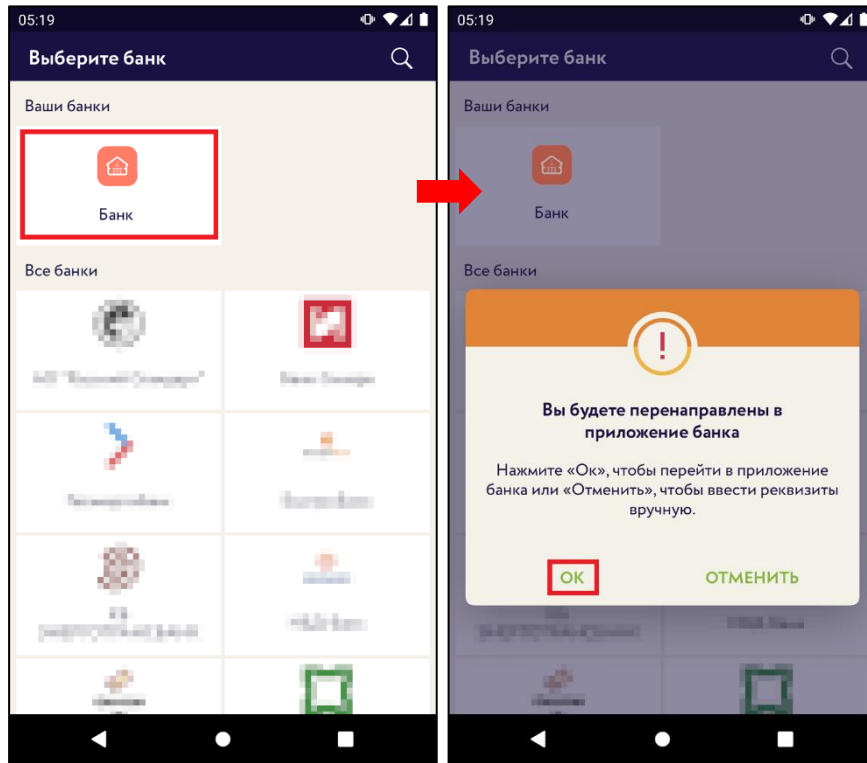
05:19

Выберите банк

Ваши банки

Банк

Все банки

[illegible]

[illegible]

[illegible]

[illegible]

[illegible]

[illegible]

05:19

Выберите банк

Ваши банки

Банк

Все банки

!

Вы будете перенаправлены в приложение банка

Нажмите «Ок», чтобы перейти в приложение банка или «Отменить», чтобы ввести реквизиты вручную.

ОК

ОТМЕНИТЬ